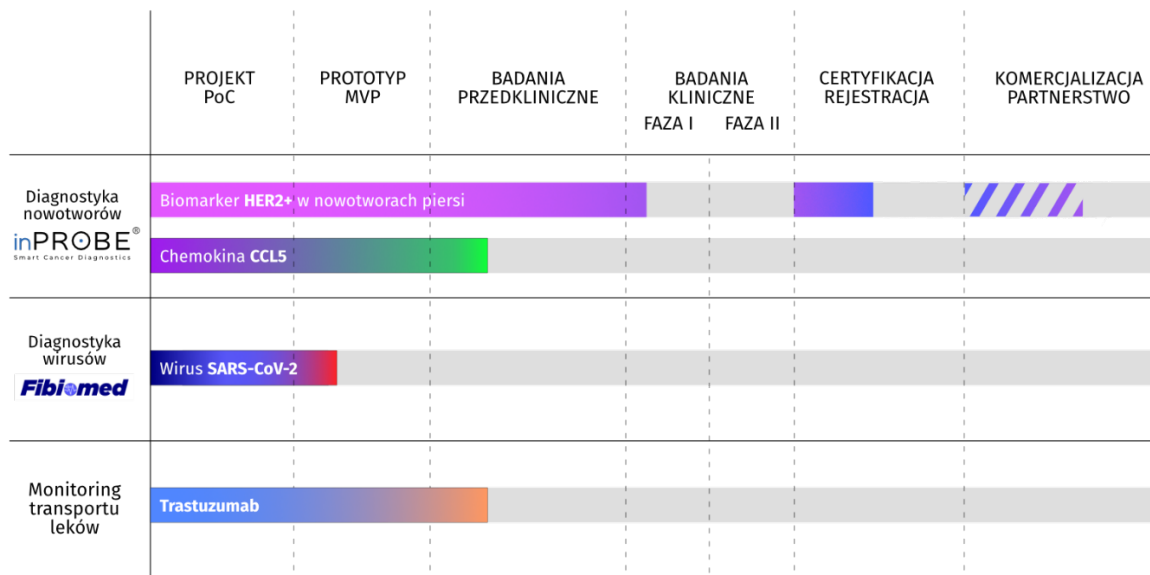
| | PROJEKT PoC | PROTOTYP MVP | BADANIA PRZEDKLINICZNE | BADANIA KLINICZNE FAZA I FAZA II | CERTYFIKACJA REJESTRACJA | KOMERCJALIZACJA PARTNERSTWO |
|---|---|---|---|---|---|---|
| Diagnostyka nowotworów inPROBE® Smart Cancer Diagnostics | Biomarker **HER2+** w nowotworach piersi | | | | | |
| | Chemokina **CCL5** | | | | | |
| Diagnostyka wirusów Fibiomed | Wirus **SARS-CoV-2** | | | | | |
| Monitoring transportu leków | **Trastuzumab** | | | | | |